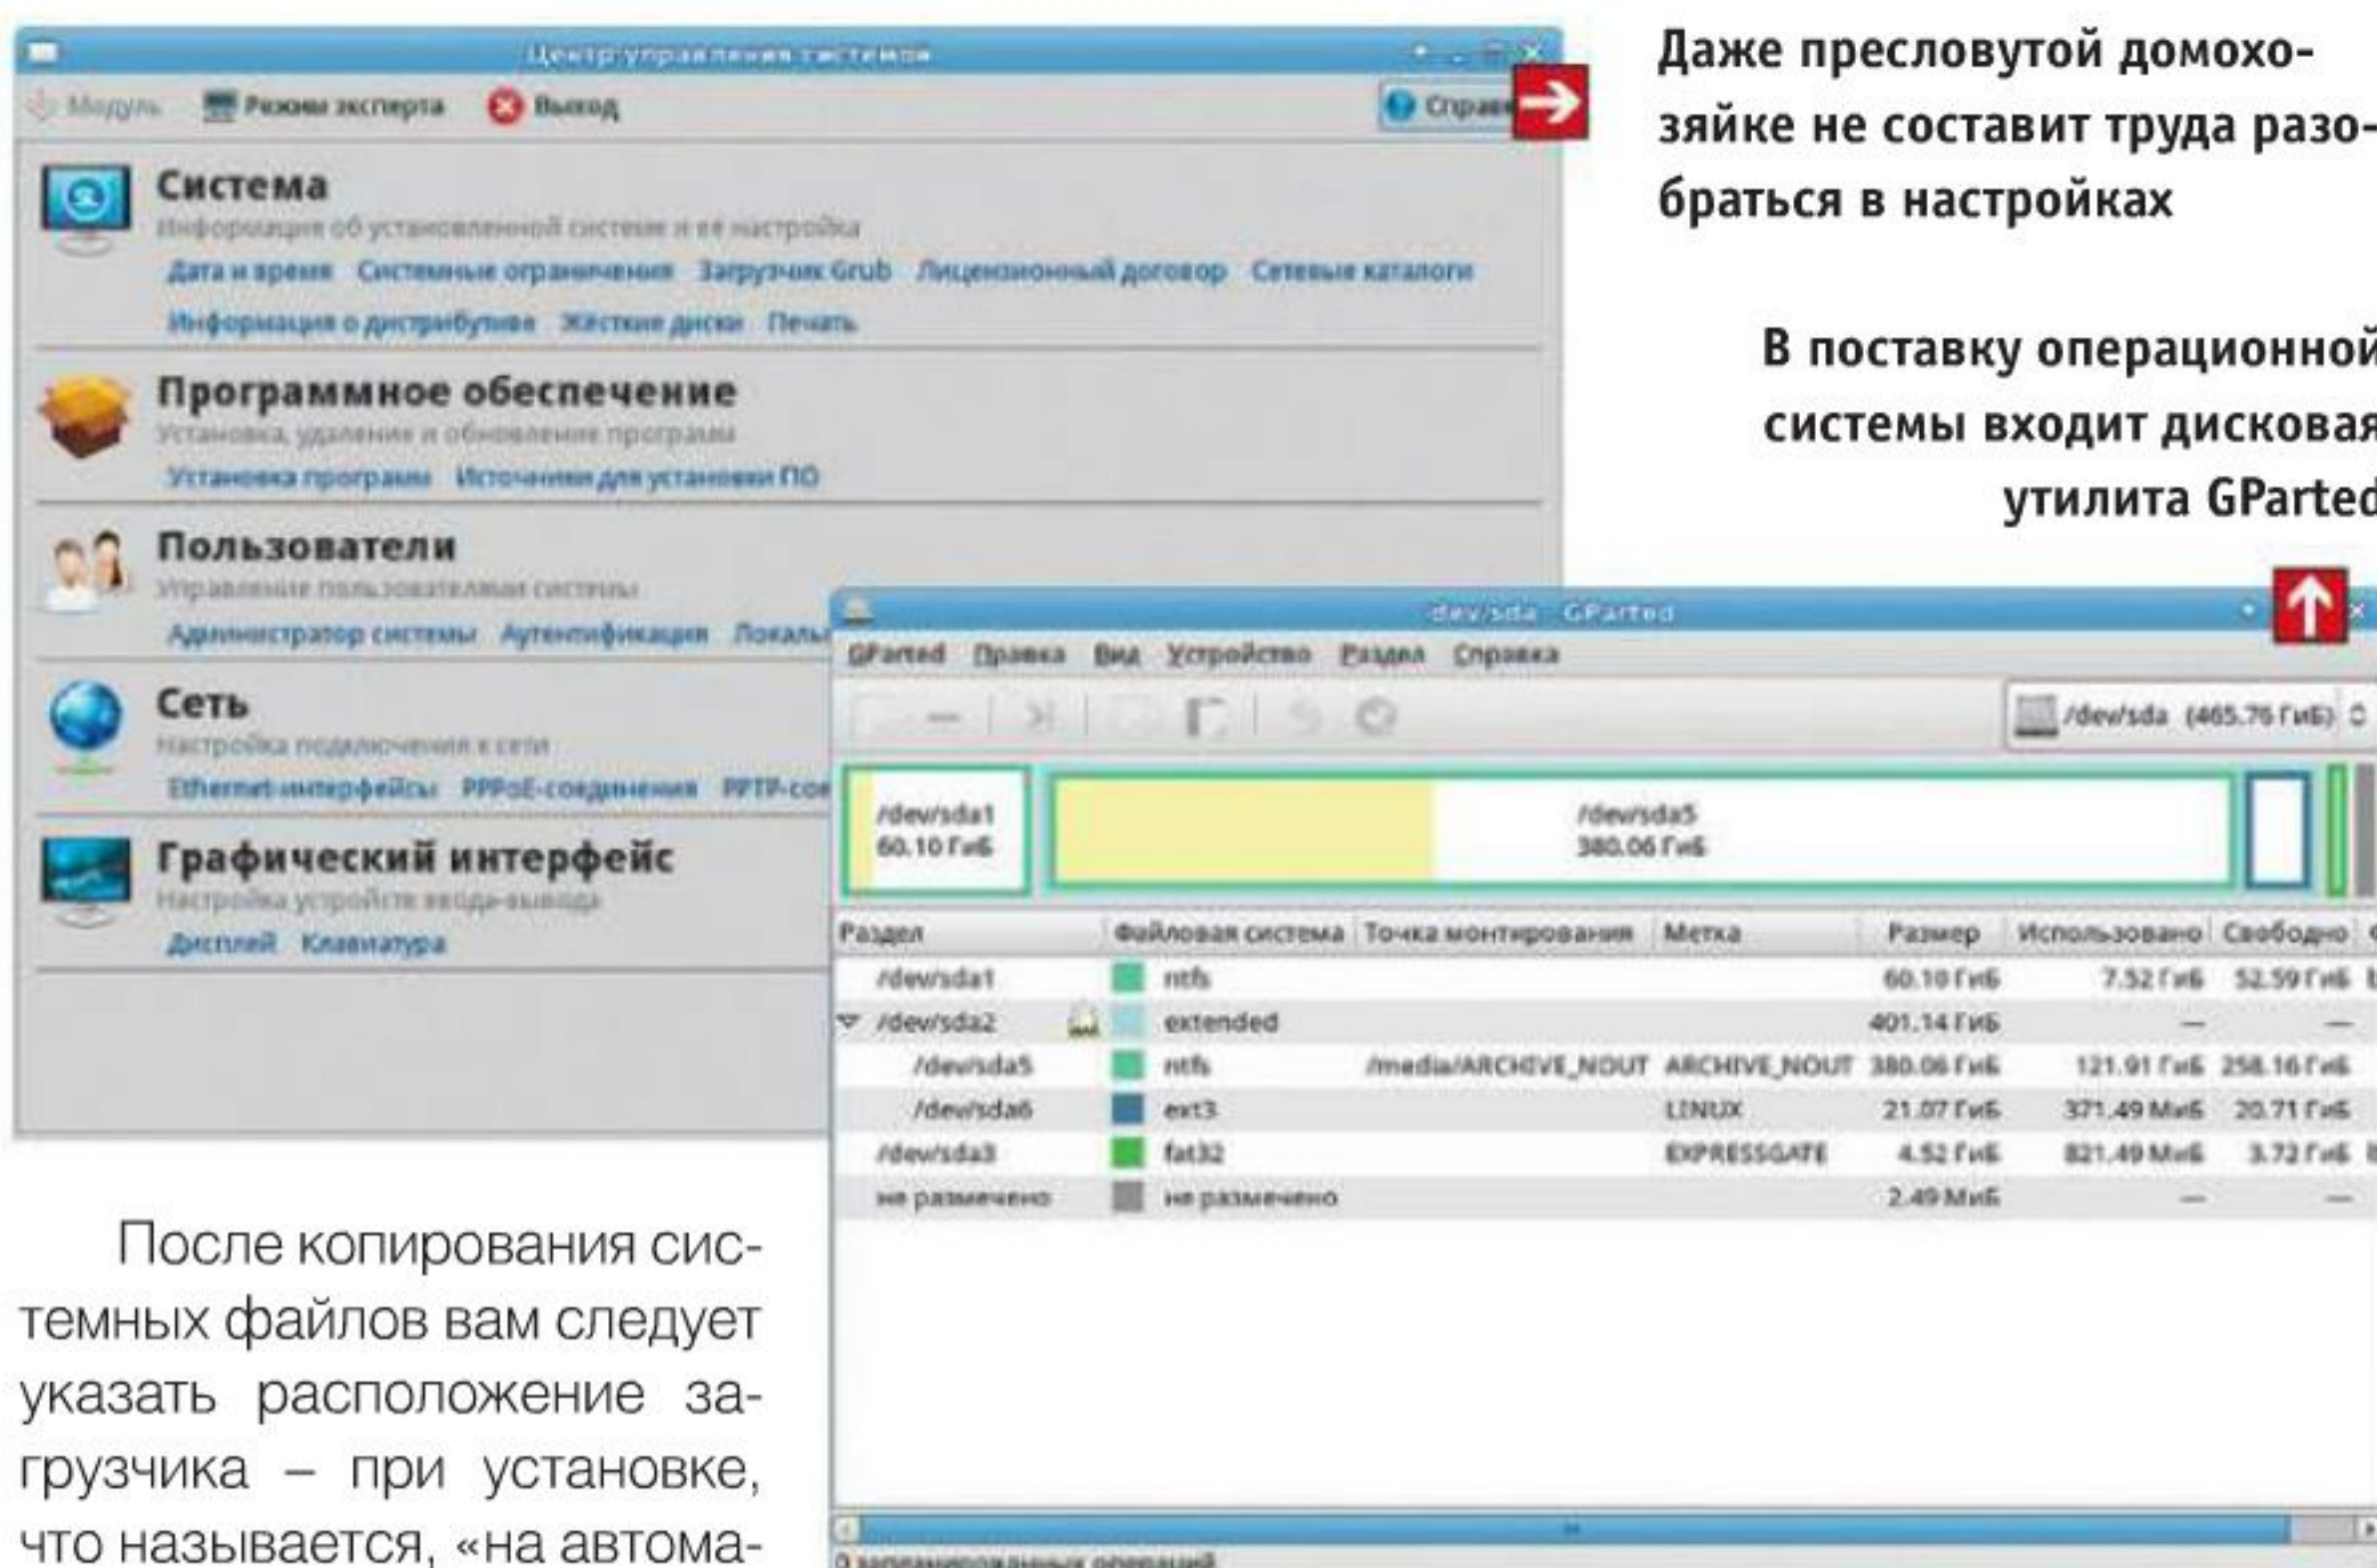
Центр управления системой

Модуль Режим эксперта Выход Справ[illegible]

Система
Информация об установленной системе и её настройка
Дата и время Системные ограничения Загрузчик Grub Лицензионный договор Сетевые каталоги
Информация о дистрибутиве Жёсткие диски Печать

Программное обеспечение
Установка, удаление и обновление программ
Установка программ Источники для установки ПО

Пользователи
Управление пользователями системы
Администратор системы Аутентификация Локаль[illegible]

Сеть
Настройка подключения к сети
Ethernet-интерфейсы PPPoE-соединения PPTP-со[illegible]

Графический интерфейс
Настройка устройств ввода-вывода
Дисплей Клавиатура

Даже пресловутой домохозяйке не составит труда разобраться в настройках

В поставку операционной системы входит дисковая утилита GParted

/dev/sda - GParted

GParted Правка Вид Устройство Раздел Справка

/dev/sda (465.76 ГиБ)

/dev/sda1
60.10 ГиБ

/dev/sda5
380.06 ГиБ

| Раздел | Файловая система | Точка монтирования | Метка | Размер | Использовано | Свободно |
|---|---|---|---|---|---|---|
| /dev/sda1 | ntfs | | | 60.10 ГиБ | 7.52 ГиБ | 52.59 ГиБ |
| /dev/sda2 | extended | | | 401.14 ГиБ | — | — |
| /dev/sda5 | ntfs | /media/ARCHIVE_NOUT | ARCHIVE_NOUT | 380.06 ГиБ | 121.91 ГиБ | 258.16 ГиБ |
| /dev/sda6 | ext3 | | LINUX | 21.07 ГиБ | 371.49 МиБ | 20.71 ГиБ |
| /dev/sda3 | fat32 | | EXPRESSGATE | 4.52 ГиБ | 821.49 МиБ | 3.72 ГиБ |
| не размечено | не размечено | | | 2.49 МиБ | — | — |

0 запланированных операций

После копирования системных файлов вам следует указать расположение загрузчика – при установке, что называется, «на автома-